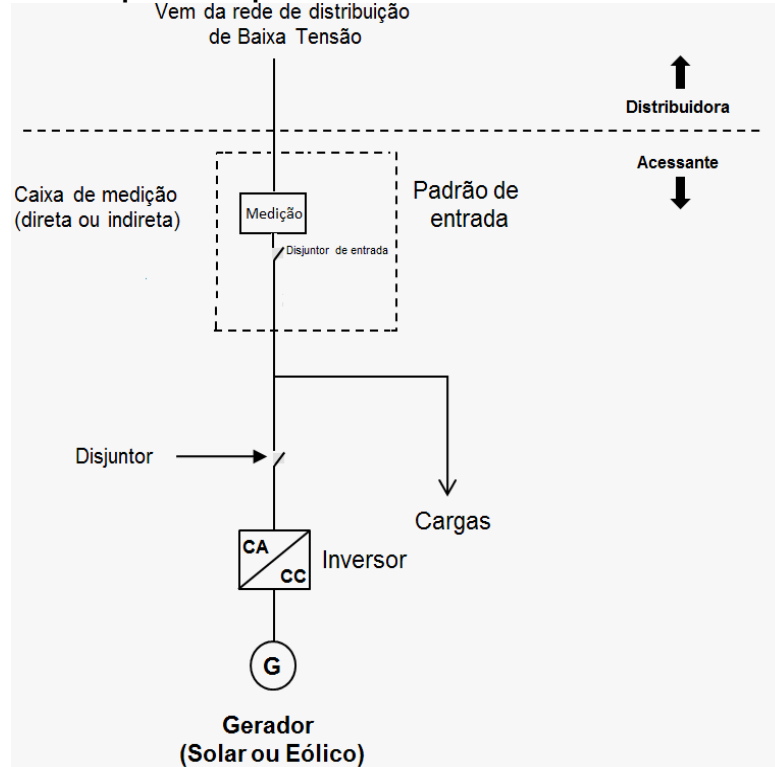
Vem da rede de distribuição de Baixa Tensão

Distribuidora

Acessante

Caixa de medição (direta ou indireta)

Medição

Disjuntor de entrada

Padrão de entrada

Disjuntor

Cargas

CA

CC

Inversor

G

Gerador (Solar ou Eólico)